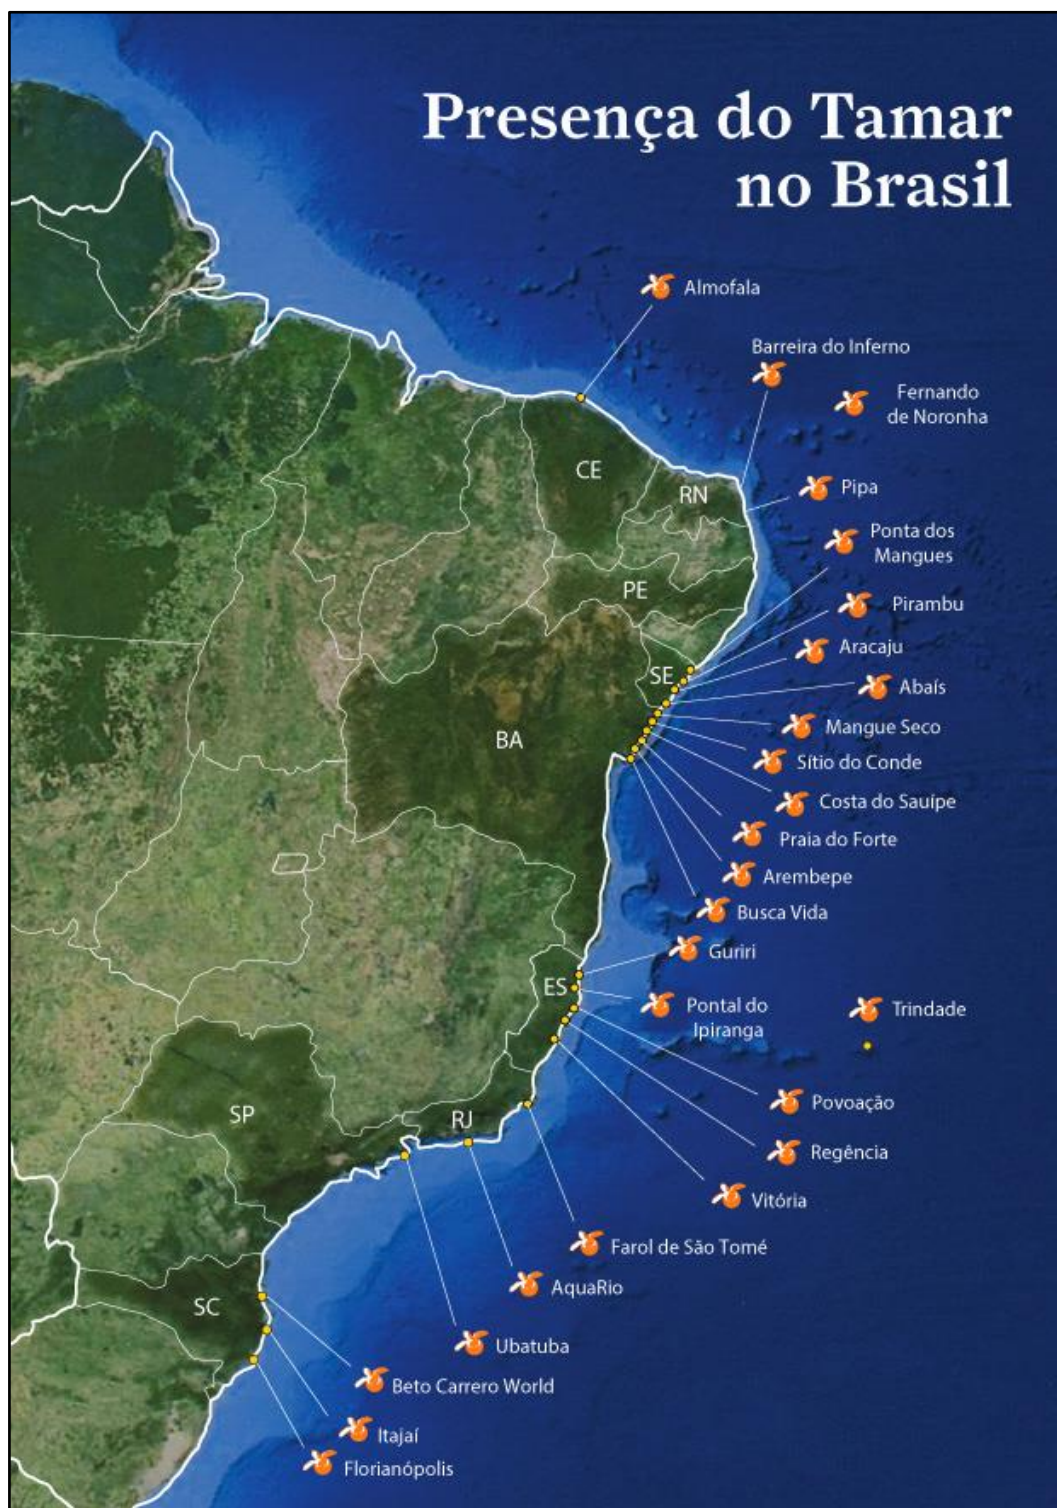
Presença do Tamar no Brasil

Almofala

Barreira do Inferno

Fernando de Noronha

CE

RN

Pipa

Ponta dos Mangues

PE

Pirambu

Aracaju

SE

Abaís

BA

Mangue Seco

Sítio do Conde

Costa do Sauípe

Praia do Forte

Arembepe

Busca Vida

Guriri

ES

Pontal do Ipiranga

Trindade

Povoação

SP

RJ

Regência

Vitória

Farol de São Tomé

AquaRio

SC

Ubatuba

Beto Carrero World

Itajaí

Florianópolis